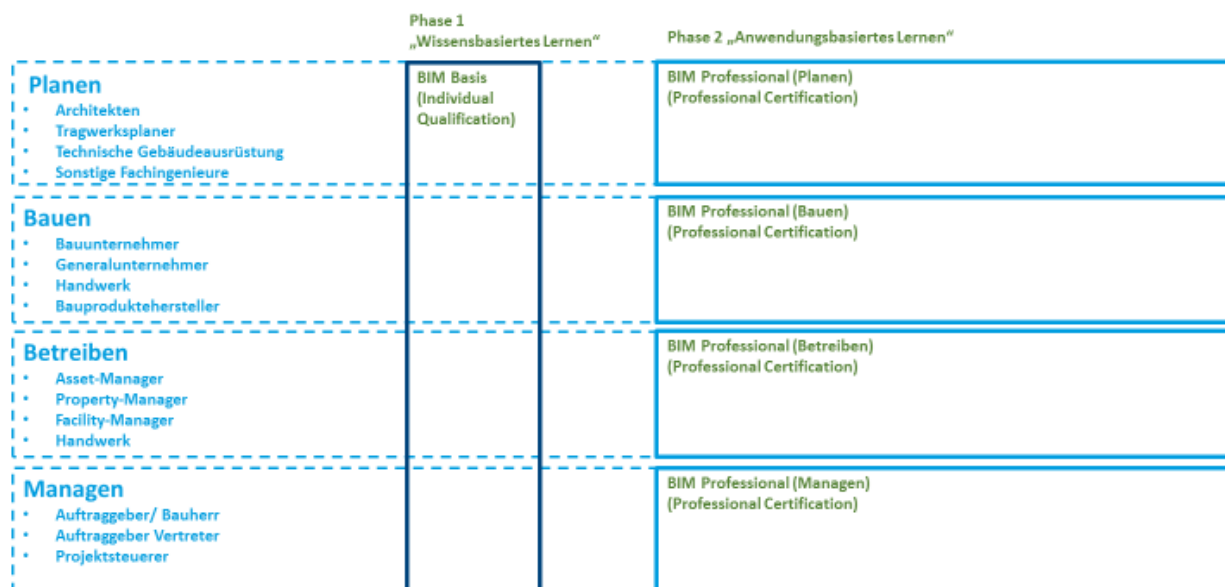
Phase 1
„Wissensbasiertes Lernen“

Phase 2 „Anwendungsbasiertes Lernen“

Planen
- Architekten
- Tragwerksplaner
- Technische Gebäudeausrüstung
- Sonstige Fachingenieure

BIM Basis
(Individual Qualification)

BIM Professional (Planen)
(Professional Certification)

Bauen
- Bauunternehmer
- Generalunternehmer
- Handwerk
- Bauproduktehersteller

BIM Professional (Bauen)
(Professional Certification)

Betreiben
- Asset-Manager
- Property-Manager
- Facility-Manager
- Handwerk

BIM Professional (Betreiben)
(Professional Certification)

Managen
- Auftraggeber/ Bauherr
- Auftraggeber Vertreter
- Projektsteuerer

BIM Professional (Managen)
(Professional Certification)